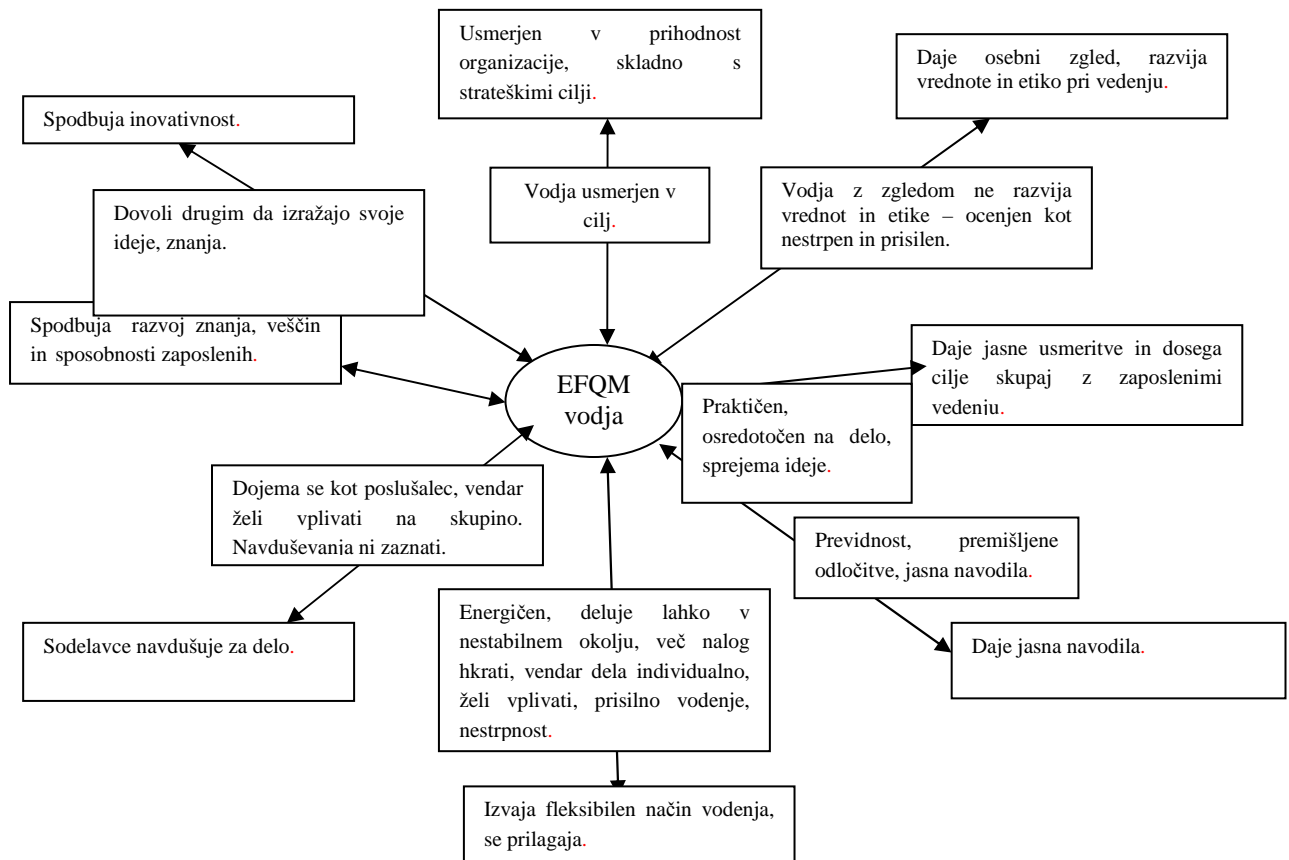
Usmerjen v prihodnost organizacije, skladno s strateškimi cilji.

Daje osebni zgled, razvija vrednote in etiko pri vedenju.

Spodbuja inovativnost.

Vodja usmerjen v cilj.

Vodja z zgledom ne razvija vrednot in etike – ocenjen kot nestrpen in prisilen.

Dovoli drugim da izražajo svoje ideje, znanja.

Spodbuja razvoj znanja, veščin in sposobnosti zaposlenih.

EFQM vodja

Daje jasne usmeritve in dosega cilje skupaj z zaposlenimi vedenju.

Praktičen, osredotočen na delo, sprejema ideje.

Dojema se kot poslušalec, vendar želi vplivati na skupino. Navduševanja ni zaznati.

Previdnost, premišljene odločitve, jasna navodila.

Sodelavce navdušuje za delo.

Energičen, deluje lahko v nestabilnem okolju, več nalog hkrati, vendar dela individualno, želi vplivati, prisilno vodenje, nestrpnost.

Daje jasna navodila.

Izvaja fleksibilen način vodenja, se prilagaja.